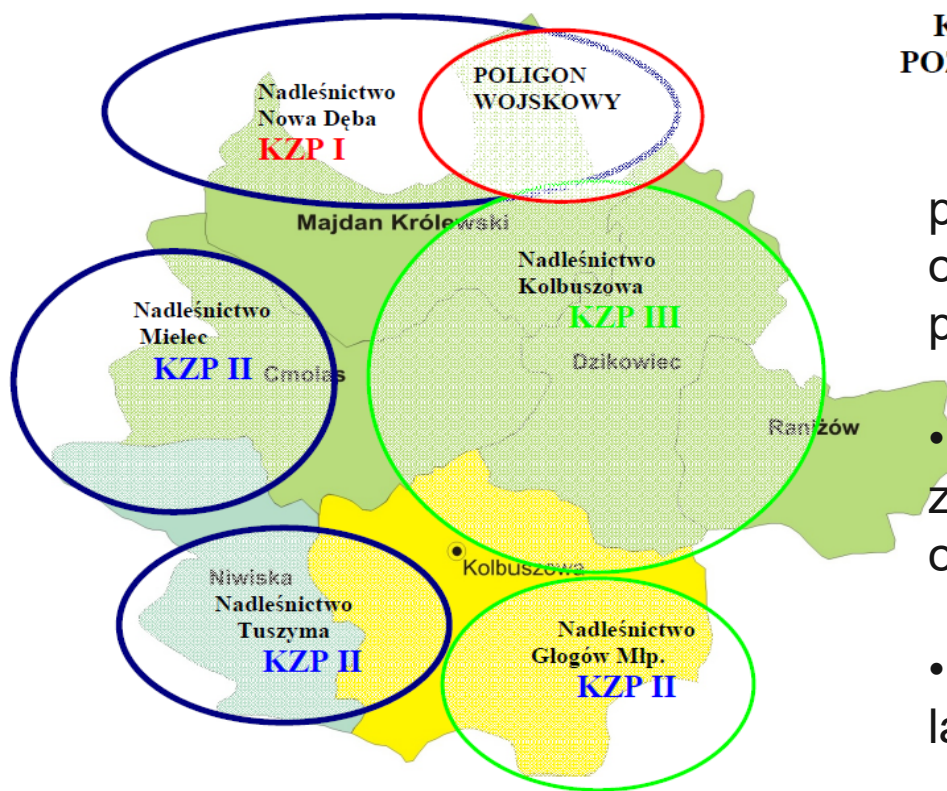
Nadleśnictwo Nowa Dęba
KZP I

POLIGON WOJSKOWY

K
POŻ

Majdan Królewski

Nadleśnictwo Kolbuszowa
KZP III

Dzikowiec

Nadleśnictwo Mielec
KZP II

Cmolas

Raniżów

Kolbuszowa

Niwiska
Nadleśnictwo Tuszyma
KZP II

Nadleśnictwo Głogów Młp.
KZP II

p
c
p

•
z
c

•
la